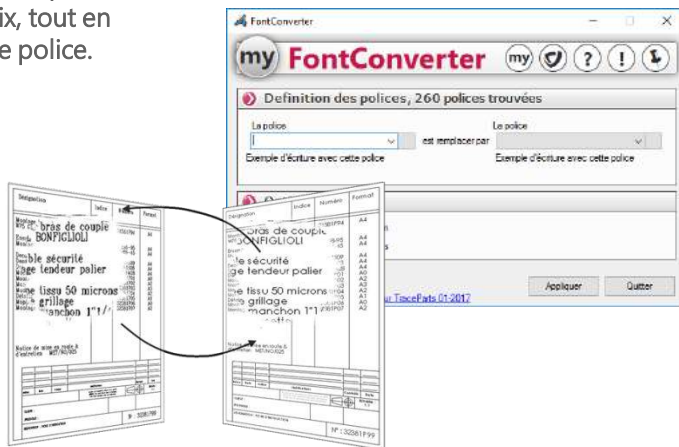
ix, tout en
e police.

FontConverter

my FontConverter

Definition des polices, 260 polices trouvées

La police

est remplacer par

La police

Exemple d'écriture avec cette police

Exemple d'écriture avec cette police

Appliquer

Quitter

ur TraceParts 01-2017

Désignation

Indice

Numéro

Format

bras de couple

BONFIGLIOLI

ble sécurité

age tendeur palier

e tissu 50 microns

grillage

manchon 1"1/

Notice de mise en route & d'entretien : MET/NO/025

bras de couple

ONFIGLIOLI

le sécurité

ge tendeur palier

e tissu 50 microns

e grillage

manchon 1"1

A4

A4

A4

A4

A4

A3

A2

A1

A0

A2

N° : 32881F99